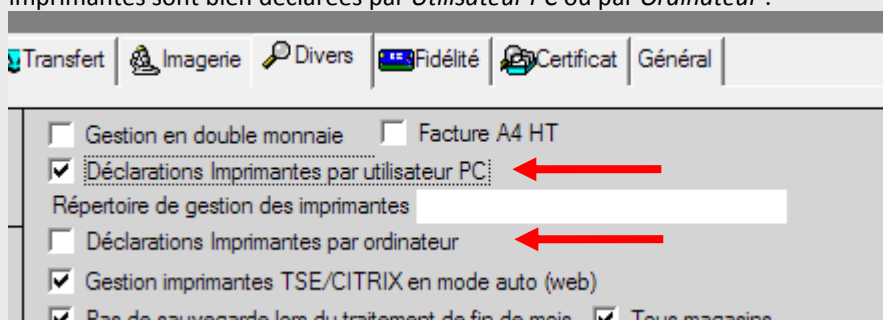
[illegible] imprimantes sont bien déclarées par *Utilisateur PC* ou par *Ordinateur* :

Transfert | Imagerie | Divers | Fidélité | Certificat | Général

Gestion en double monnaie
Facture A4 HT
Déclarations Imprimantes par utilisateur PC
Répertoire de gestion des imprimantes
Déclarations Imprimantes par ordinateur
Gestion imprimantes TSE/CITRIX en mode auto (web)
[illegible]
Tous magasins